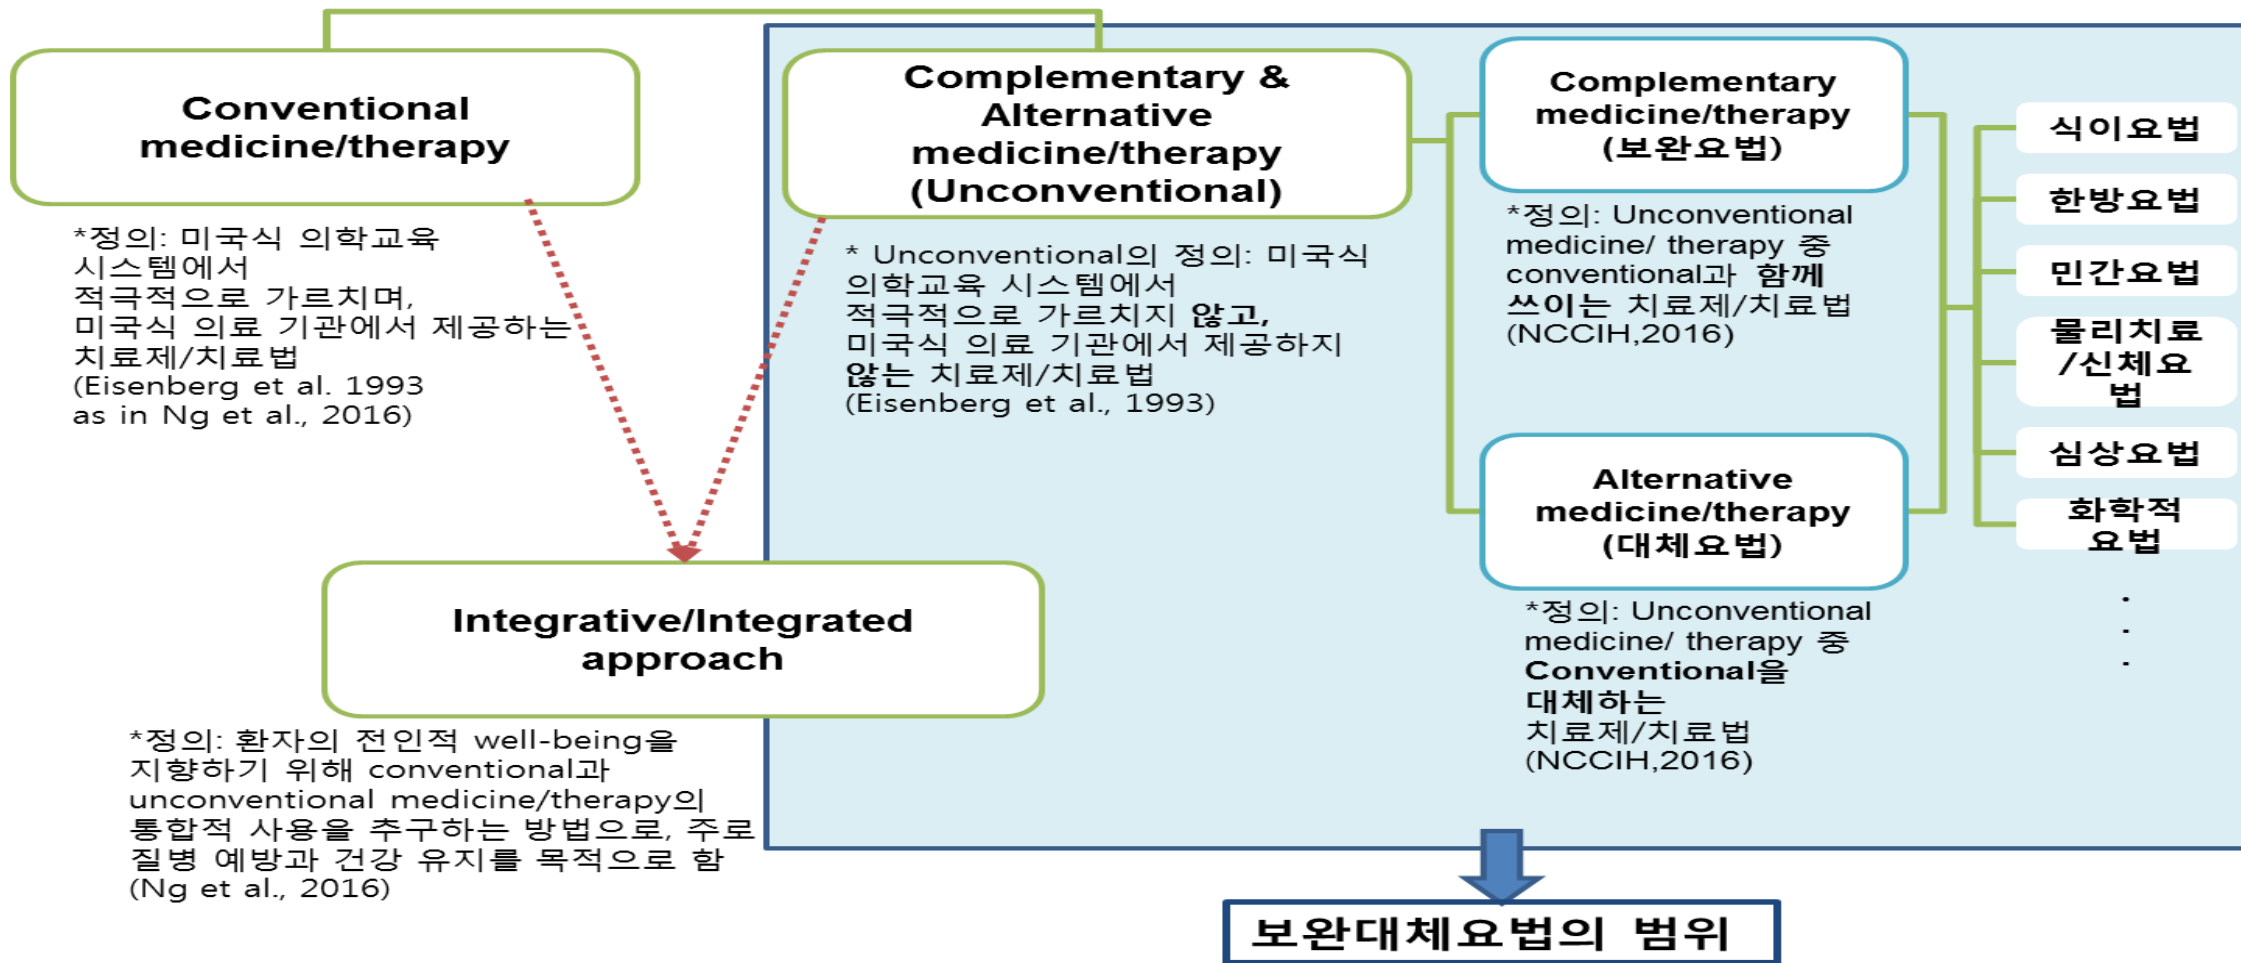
Conventional medicine/therapy

*정의: 미국식 의학교육 시스템에서 적극적으로 가르치며, 미국식 의료 기관에서 제공하는 치료제/치료법 (Eisenberg et al. 1993 as in Ng et al., 2016)

Complementary & Alternative medicine/therapy (Unconventional)

* Unconventional의 정의: 미국식 의학교육 시스템에서 적극적으로 가르치지 않고, 미국식 의료 기관에서 제공하지 않는 치료제/치료법 (Eisenberg et al., 1993)

Complementary medicine/therapy (보완요법)

*정의: Unconventional medicine/ therapy 중 conventional과 함께 쓰이는 치료제/치료법 (NCCIH,2016)

Alternative medicine/therapy (대체요법)

*정의: Unconventional medicine/ therapy 중 Conventional을 대체하는 치료제/치료법 (NCCIH,2016)

식이요법

한방요법

민간요법

물리치료 /신체요법

심상요법

화학적 요법

.
.
.

Integrative/Integrated approach

*정의: 환자의 전인적 well-being을 지향하기 위해 conventional과 unconventional medicine/therapy의 통합적 사용을 추구하는 방법으로, 주로 질병 예방과 건강 유지를 목적으로 함 (Ng et al., 2016)

보완대체요법의 범위